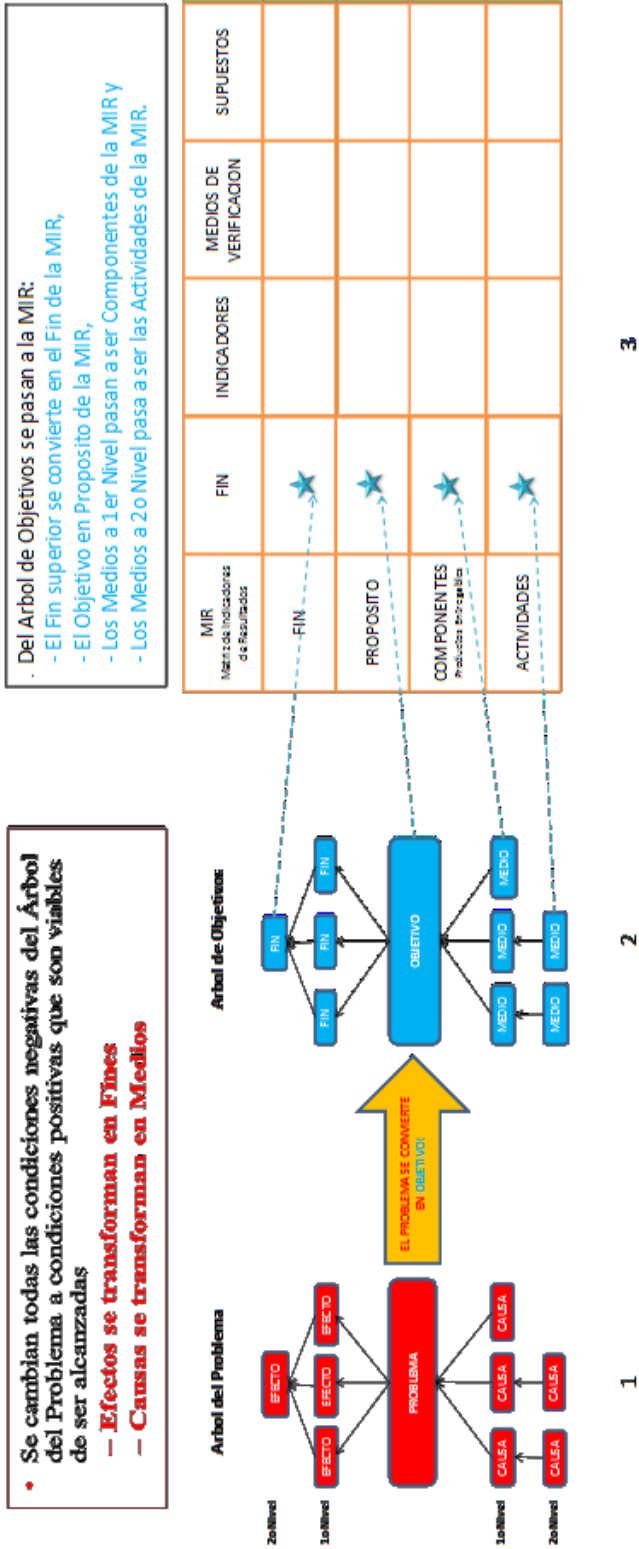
• Se cambian todas las condiciones negativas del Árbol del Problema a condiciones positivas que son viables de ser alcanzadas

– Efectos se transforman en Fines

– Causas se transforman en Medios

Arbol del Problema

2o Nivel

1o Nivel

1o Nivel

2o Nivel

EFECTO

EFECTO

EFECTO

EFECTO

PROBLEMA

CAUSA

CAUSA

CAUSA

CAUSA

CAUSA

EL PROBLEMA SE CONVIERTE EN OBJETIVO

Arbol de Objetivos

FIN

FIN

FIN

FIN

FIN

OBJETIVO

MEDIO

MEDIO

MEDIO

MEDIO

MEDIO

1

2

Del Arbol de Objetivos se pasan a la MIR:
- El Fin superior se convierte en el Fin de la MIR,
- El Objetivo en Proposito de la MIR,
- Los Medios a 1er Nivel pasan a ser Componentes de la MIR y
- Los Medios a 2o Nivel pasa a ser las Actividades de la MIR.

| MIR Matriz de Indicadores de Resultados | FIN | INDICADORES | MEDIOS DE VERIFICACION | SUPUESTOS |
|---|---|---|---|---|
| FIN | | | | |
| PROPOSITO | | | | |
| COMPONENTES Productos Entregables | | | | |
| ACTIVIDADES | | | | |

3